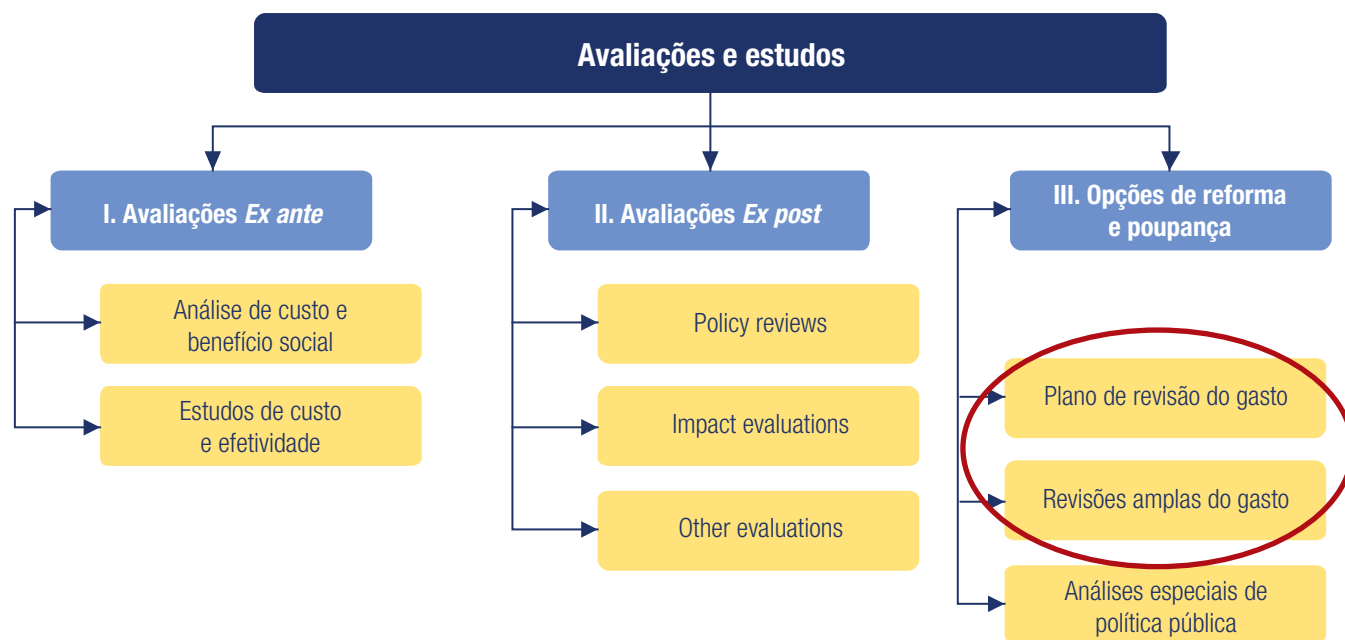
Avaliações e estudos

I. Avaliações *Ex ante*

Análise de custo e benefício social

Estudos de custo e efetividade

II. Avaliações *Ex post*

Policy reviews

Impact evaluations

Other evaluations

III. Opções de reforma e poupança

Plano de revisão do gasto

Revisões amplas do gasto

Análises especiais de política pública